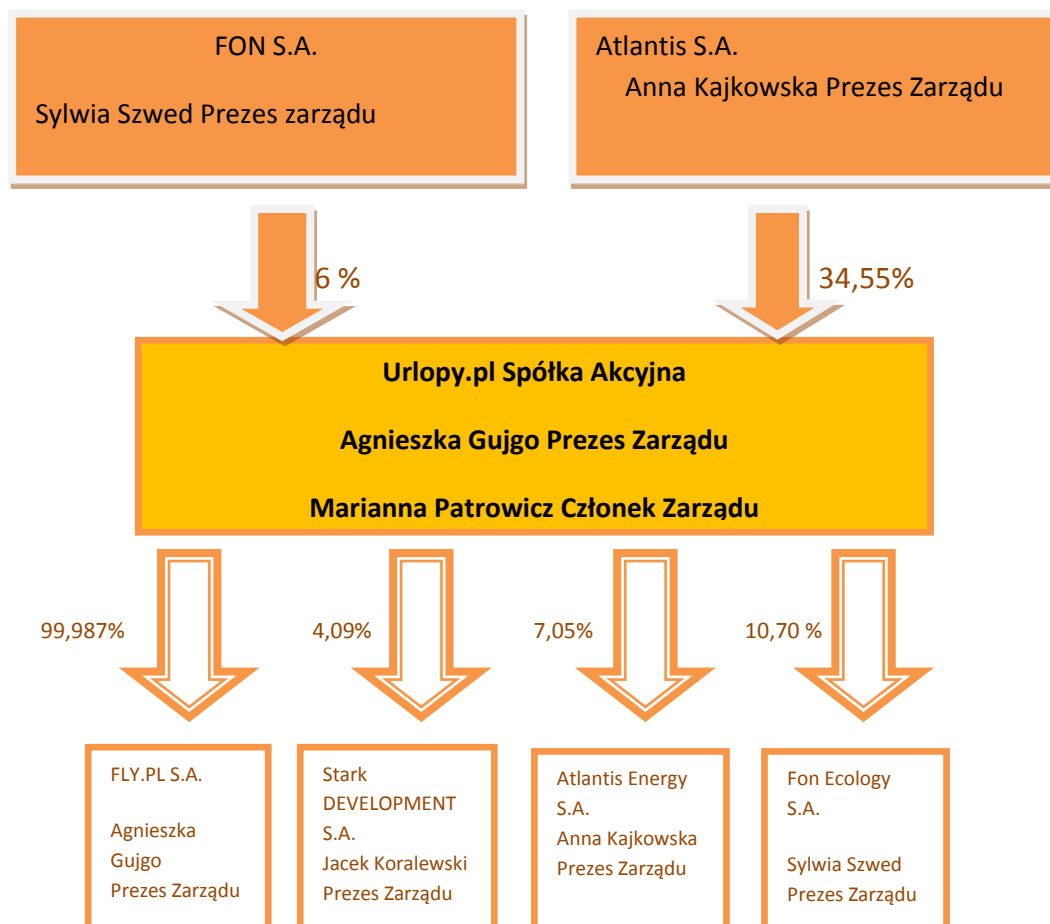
FON S.A.

Sylwia Szwed Prezes zarządu

Atlantis S.A.

Anna Kajkowska Prezes Zarządu

6 %

34,55%

Urlopy.pl Spółka Akcyjna

Agnieszka Gujgo Prezes Zarządu

Marianna Patrowicz Członek Zarządu

99,987%

4,09%

7,05%

10,70 %

FLY.PL S.A.

Agnieszka Gujgo Prezes Zarządu

Stark DEVELOPMENT S.A.

Jacek Koralewski Prezes Zarządu

Atlantis Energy S.A.

Anna Kajkowska Prezes Zarządu

Fon Ecology S.A.

Sylwia Szwed Prezes Zarządu